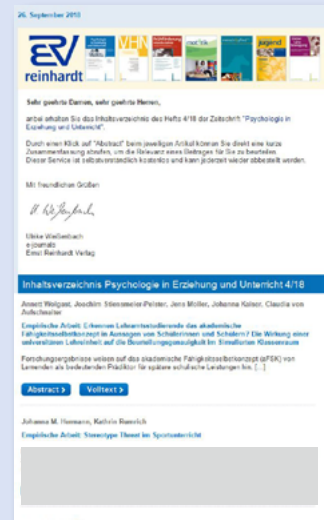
26. September 2018

reinhardt

VHN

jugend

Sehr geehrte Damen, sehr geehrte Herren,

anbei erhalten Sie das Inhaltsverzeichnis des Hefts 4/18 der Zeitschrift "Psychologie in Erziehung und Unterricht".

Durch einen Klick auf "Abstract" beim jeweiligen Artikel können Sie direkt eine kurze Zusammenfassung abrufen, um die Relevanz eines Beitrages für Sie zu beurteilen. Dieser Service ist selbstverständlich kostenlos und kann jederzeit wieder abbestellt werden.

Mit freundlichen Grüßen

U. Weißenbach

Ulrike Weißenbach
e-Journals
Ernst Reinhardt Verlag

Inhaltsverzeichnis Psychologie in Erziehung und Unterricht 4/18

Anant Welgast, Joachim Stiensmeier-Pelster, Jens Möller, Johanna Kaiser, Claudia von Aufschnaiter

Empirische Arbeit: Erkennen Lehramtsstudierende das akademische Fähigkeitsselbstkonzept in Aussagen von Schülerinnen und Schülern? Die Wirkung einer universitären Lehreinheit auf die Beurteilungsgenauigkeit im Simulierten Klassenraum

Forschungsergebnisse weisen auf das akademische Fähigkeitsselbstkonzept (aFSK) von Lernenden als bedeutenden Prädiktor für spätere schulische Leistungen hin. [...]

Abstract >

Volltext >

Johanna M. Hermann, Kathrin Rauch

Empirische Arbeit: Stereotype Threat im Sportunterricht